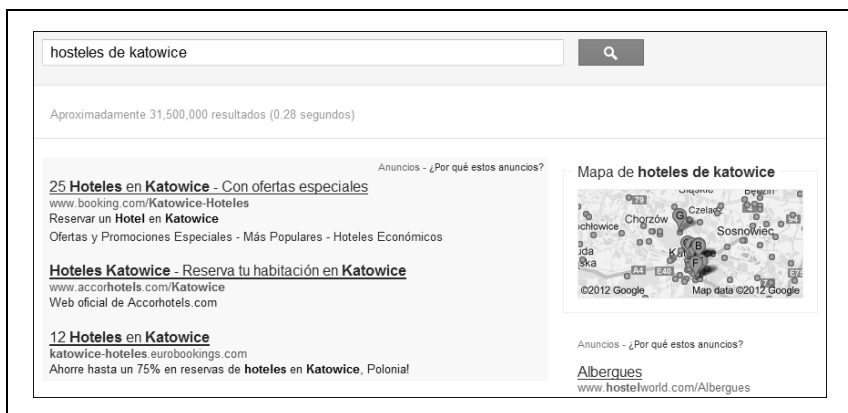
hosteles de katowice

Aproximadamente 31,500,000 resultados (0.28 segundos)

Anuncios - ¿Por qué estos anuncios?

25 Hoteles en Katowice - Con ofertas especiales
www.booking.com/Katowice-Hoteles
Reservar un Hotel en Katowice
Ofertas y Promociones Especiales - Más Populares - Hoteles Económicos

Hoteles Katowice - Reserva tu habitación en Katowice
www.accorhotels.com/Katowice
Web oficial de Accorhotels.com

12 Hoteles en Katowice
katowice-hoteles.eurobookings.com
Ahorre hasta un 75% en reservas de hoteles en Katowice, Polonia!

Mapa de hoteles de katowice

Śląskie Będzin Czeladź Chorzów Sosnowiec chłowice uda ska Kat E40 A4 E75 79 G B F
©2012 Google Map data ©2012 Google

Anuncios - ¿Por qué estos anuncios?

Albergues
www.hostelworld.com/Albergues